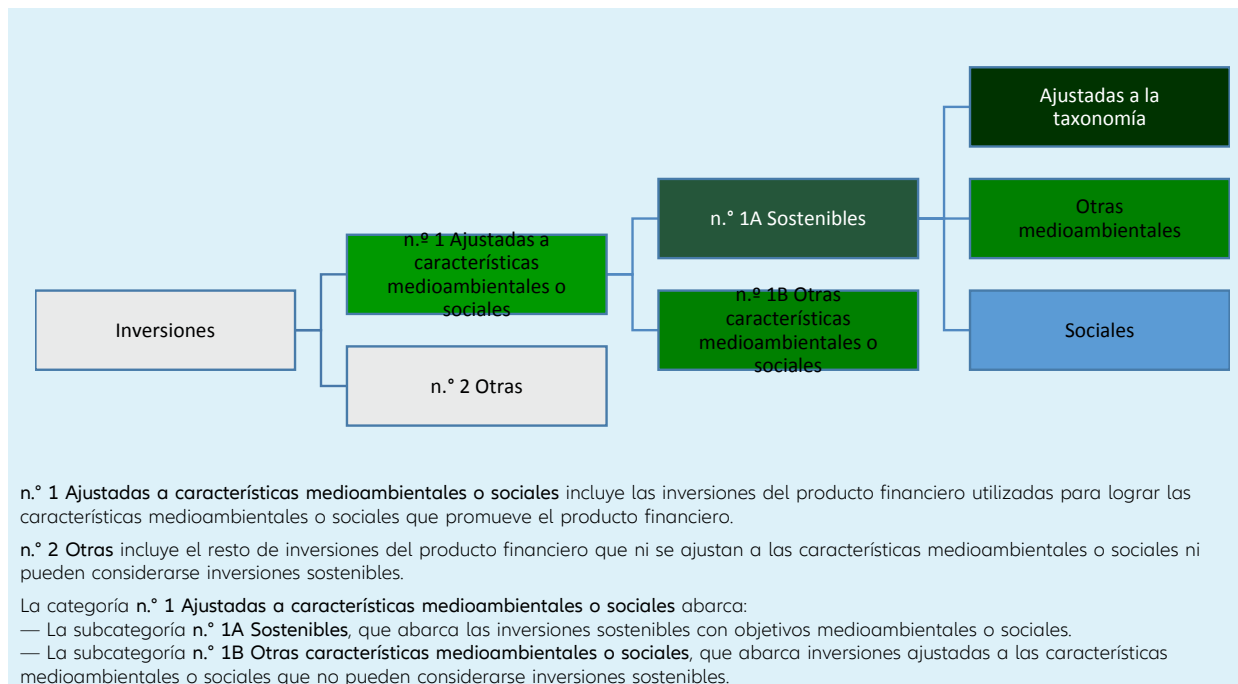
Ajustadas a la taxonomía

n.° 1A Sostenibles

Otras medioambientales

n.º 1 Ajustadas a características medioambientales o sociales

n.º 1B Otras características medioambientales o sociales

Inversiones

Sociales

n.° 2 Otras

n.° 1 Ajustadas a características medioambientales o sociales incluye las inversiones del producto financiero utilizadas para lograr las características medioambientales o sociales que promueve el producto financiero.

n.° 2 Otras incluye el resto de inversiones del producto financiero que ni se ajustan a las características medioambientales o sociales ni pueden considerarse inversiones sostenibles.

La categoría n.° 1 Ajustadas a características medioambientales o sociales abarca:
— La subcategoría n.° 1A Sostenibles, que abarca las inversiones sostenibles con objetivos medioambientales o sociales.
— La subcategoría n.° 1B Otras características medioambientales o sociales, que abarca inversiones ajustadas a las características medioambientales o sociales que no pueden considerarse inversiones sostenibles.